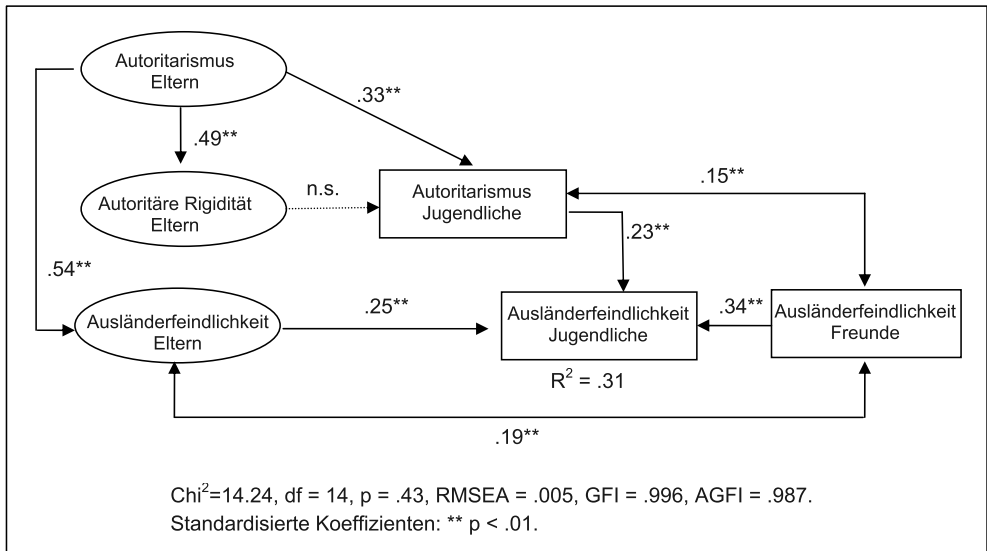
Autoritarismus Eltern

.33**

.49**

Autoritäre Rigidität Eltern

n.s.

Autoritarismus Jugendliche

.15**

.23**

.54**

Ausländerfeindlichkeit Eltern

.25**

Ausländerfeindlichkeit Jugendliche

.34**

Ausländerfeindlichkeit Freunde

$R^2$ = .31

.19**

$Chi^2$=14.24, df = 14, p = .43, RMSEA = .005, GFI = .996, AGFI = .987.
Standardisierte Koeffizienten: ** p < .01.